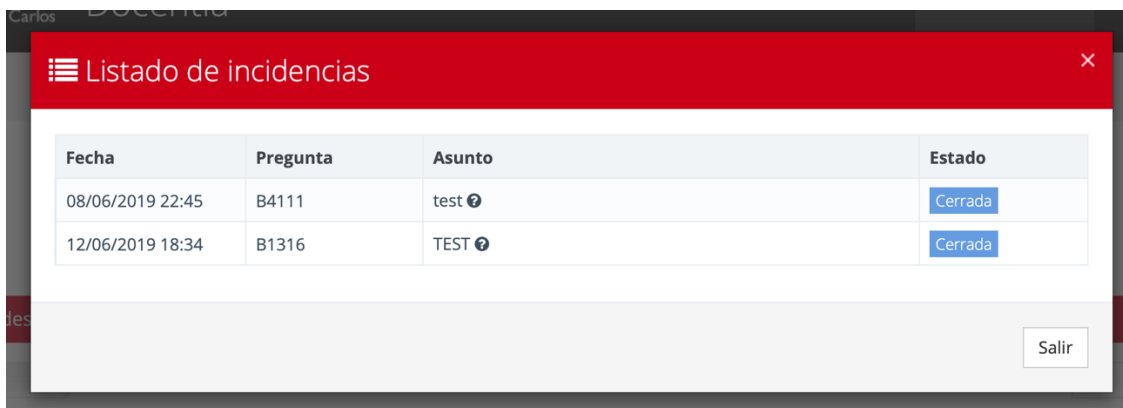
Carlos Docentia

Listado de incidencias

×

| Fecha | Pregunta | Asunto | Estado |
|---|---|---|---|
| 08/06/2019 22:45 | B4111 | test | Cerrada |
| 12/06/2019 18:34 | B1316 | TEST | Cerrada |

des

Salir